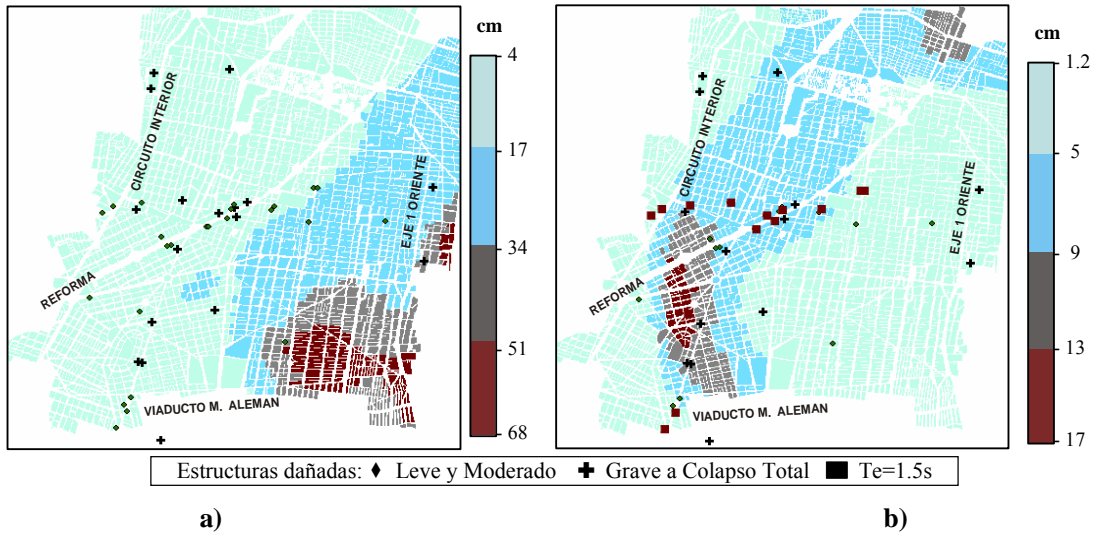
CIRCUITO INTERIOR

EJE 1 ORIENTE

REFORMA

VIADUCTO M. ALEMAN

cm

4

17

34

51

68

CIRCUITO INTERIOR

EJE 1 ORIENTE

REFORMA

VIADUCTO M. ALEMAN

cm

1.2

5

9

13

17

Estructuras dañadas: ♦ Leve y Moderado ✚ Grave a Colapso Total ■ Te=1.5s

a)

b)